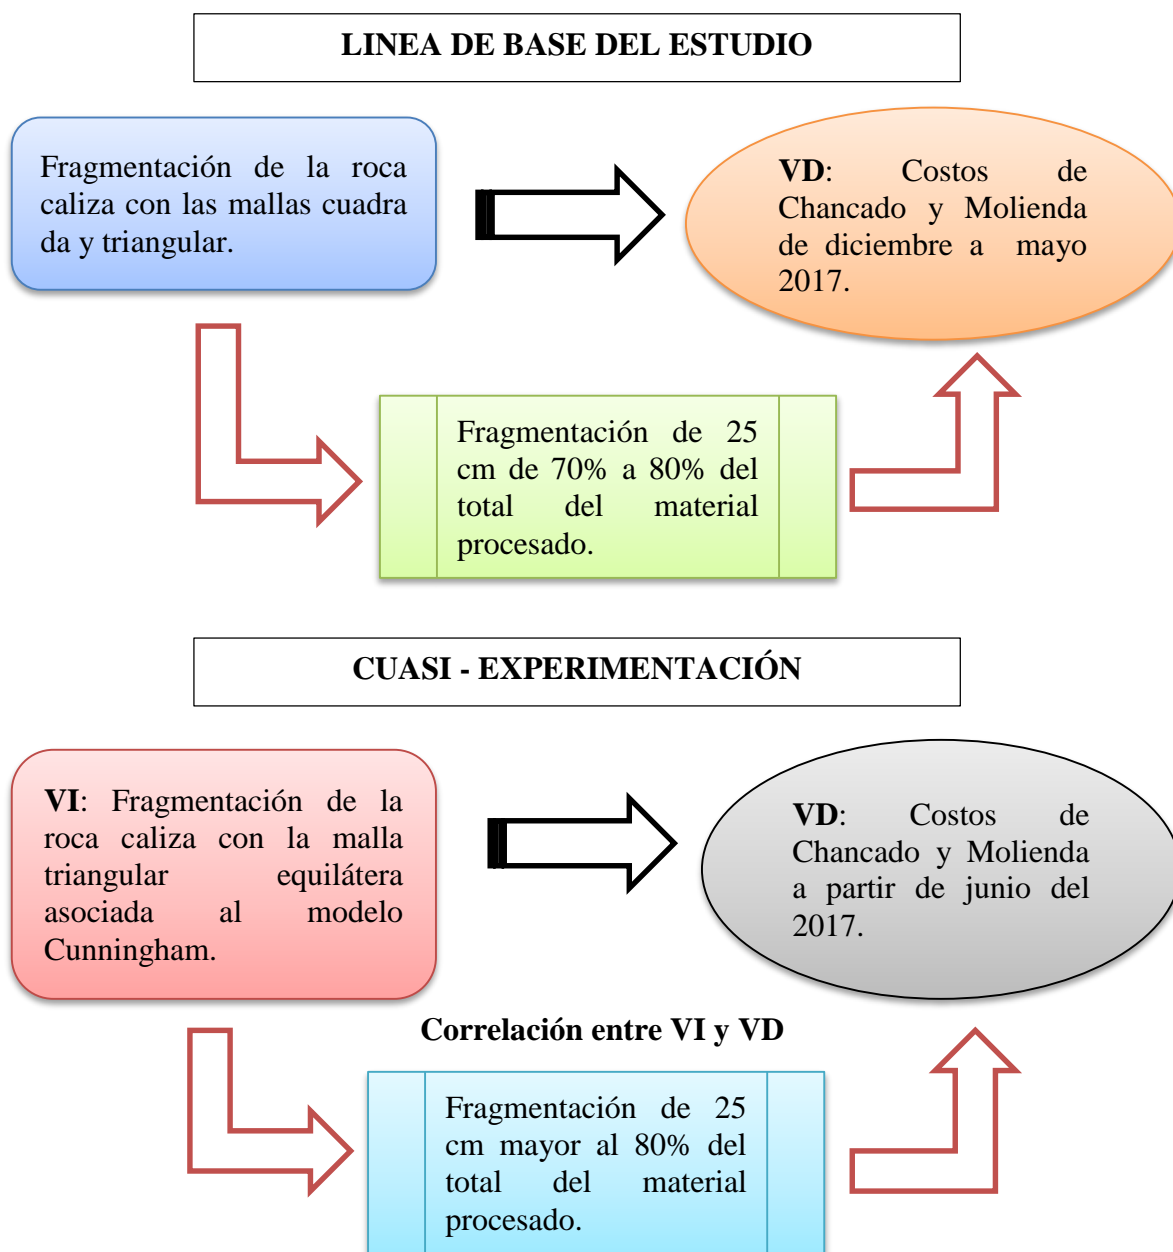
LINEA DE BASE DEL ESTUDIO

Fragmentación de la roca caliza con las mallas cuadra da y triangular.

VD: Costos de Chancado y Molienda de diciembre a mayo 2017.

Fragmentación de 25 cm de 70% a 80% del total del material procesado.

CUASI - EXPERIMENTACIÓN

VI: Fragmentación de la roca caliza con la malla triangular equilátera asociada al modelo Cunningham.

VD: Costos de Chancado y Molienda a partir de junio del 2017.

Correlación entre VI y VD

Fragmentación de 25 cm mayor al 80% del total del material procesado.